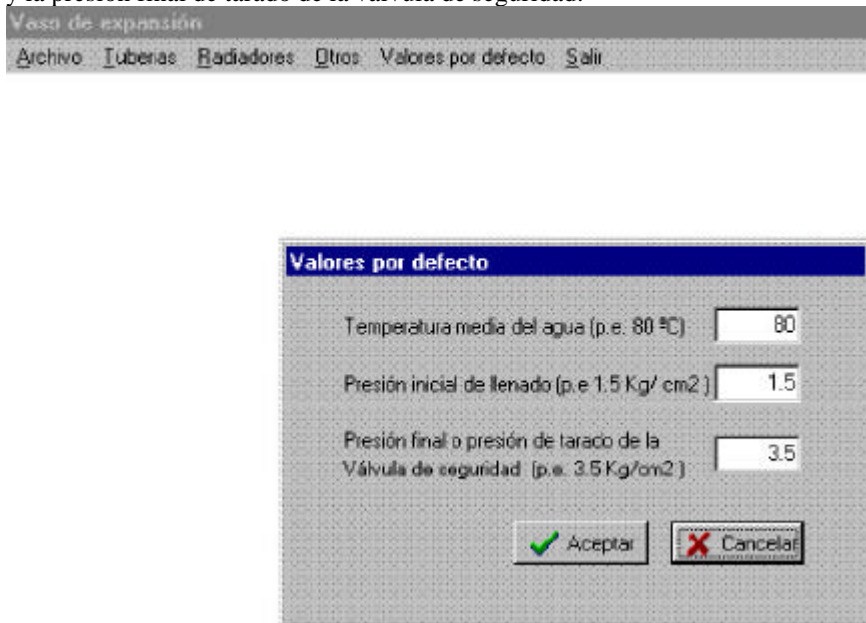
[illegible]

Vaso de expansión

Archivo Tuberias Radiadores Otros Valores por defecto Salir

Valores por defecto

Temperatura media del agua (p.e. 80 ºC) 80

Presión inicial de llenado (p.e 1.5 Kg/ cm2 ) 1.5

Presión final o presión de taraco de la Válvula de seguridad (p.e. 3.5 Kg/cm2 ) 3.5

Aceptar

Cancelar